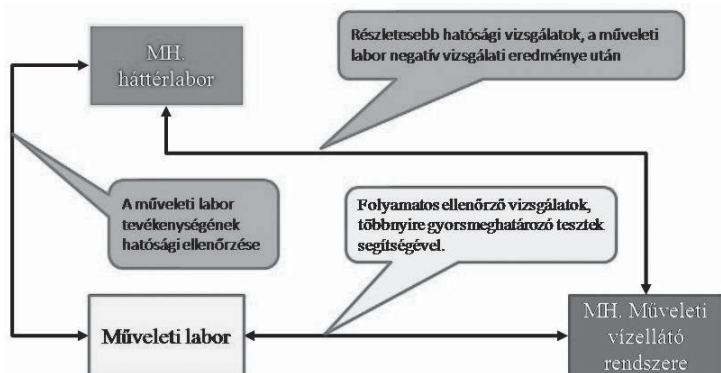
MH. háttérlabor

Részletesebb hatósági vizsgálatok, a műveleti labor negatív vizsgálati eredménye után

A műveleti labor tevékenységének hatósági ellenőrzése

Folyamatos ellenőrző vizsgálatok, többnyire gyorsmeghatározó tesztek segítségével.

Műveleti labor

MH. Műveleti vízellátó rendszere